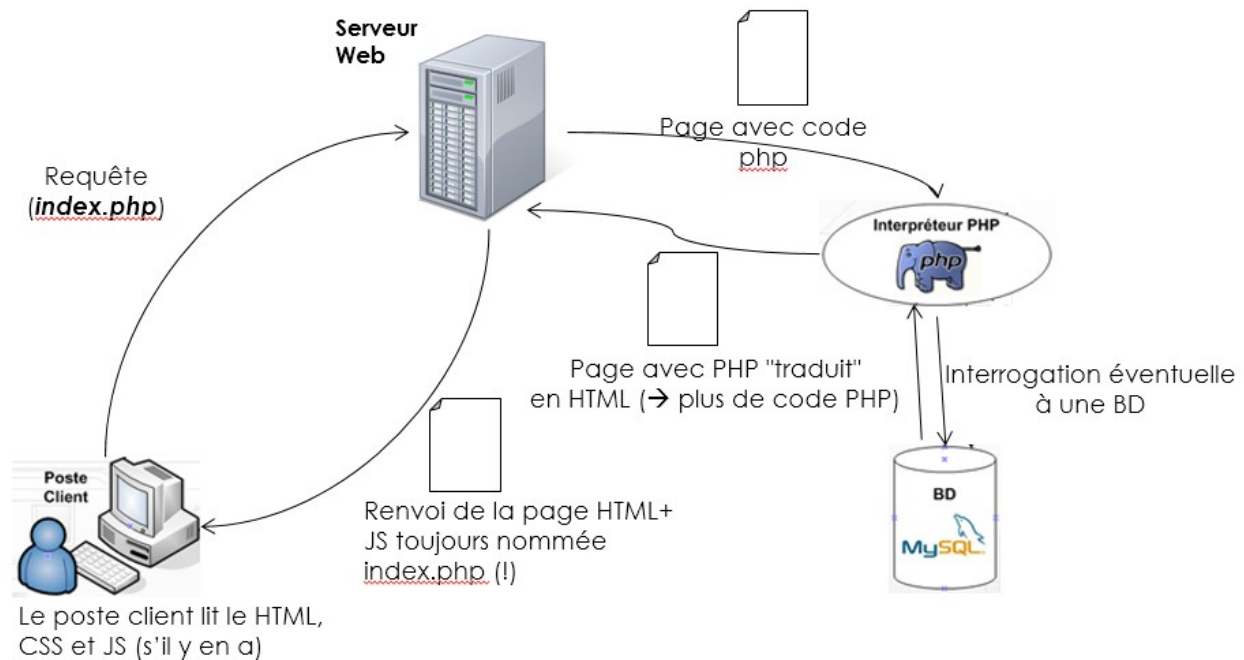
Serveur Web

Page avec code php

Requête (*index.php*)

Interpréteur PHP

php

Page avec PHP "traduit" en HTML (→ plus de code PHP)

Interrogation éventuelle à une BD

Poste Client

Renvoi de la page HTML+ JS toujours nommée index.php (!)

BD

MySQL

Le poste client lit le HTML, CSS et JS (s'il y en a)